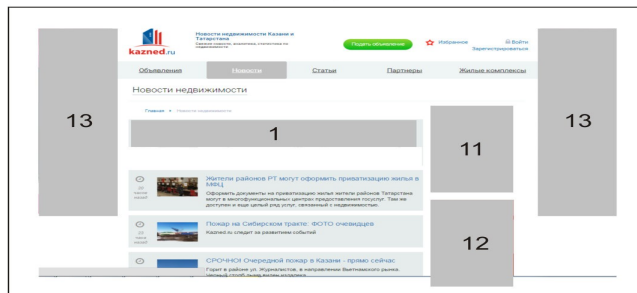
13

kazned.ru

Новости недвижимости Казани и Татарстана
Свежие новости, аналитика, статистика по недвижимости

Подать объявление

Избранное

Войти
Зарегистрироваться

Объявления

Новости

Статьи

Партнеры

Жилые комплексы

Новости недвижимости

Главная » Новости недвижимости

1

11

13

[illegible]

Жители районов РТ могут оформить приватизацию жилья в МФЦ

Оформить документы на приватизацию жилья жители районов Татарстана могут в многофункциональных центрах предоставления госуслуг. Там же доступен и еще целый ряд услуг, связанный с недвижимостью.

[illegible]

Пожар на Сибирском тракте: ФОТО очевидцев

Kazned.ru следит за развитием событий

12

СРОЧНО! Очередной пожар в Казани - прямо сейчас

Горит в районе ул. Журналистов, в направлении Вьетнамского рынка. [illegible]